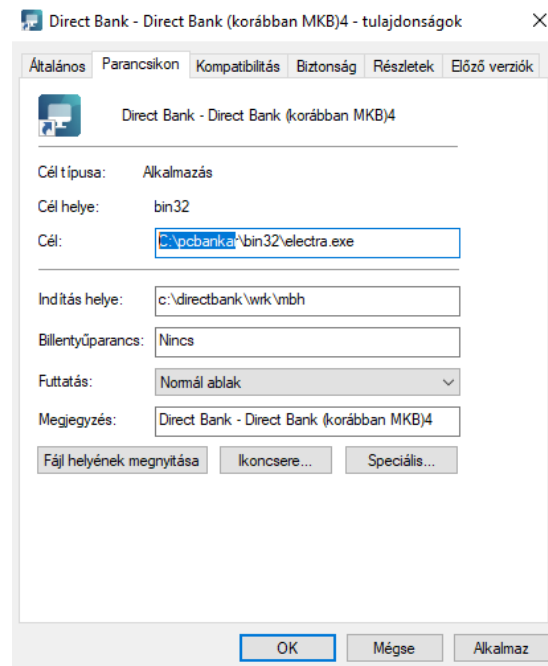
Direct Bank - Direct Bank (korábban MKB)4 - tulajdonságok

Általános | Parancsikon | Kompatibilitás | Biztonság | Részletek | Előző verziók

Direct Bank - Direct Bank (korábban MKB)4

Cél típusa: Alkalmazás

Cél helye: bin32

Cél: C:\pcbanka\bin32\electra.exe

Indítás helye: c:\directbank\wrk\mbh

Billentyűparancs: Nincs

Futtatás: Normál ablak

Megjegyzés: Direct Bank - Direct Bank (korábban MKB)4

Fájl helyének megnyitása | Ikoncsere... | Speciális...

OK | Mégse | Alkalmaz